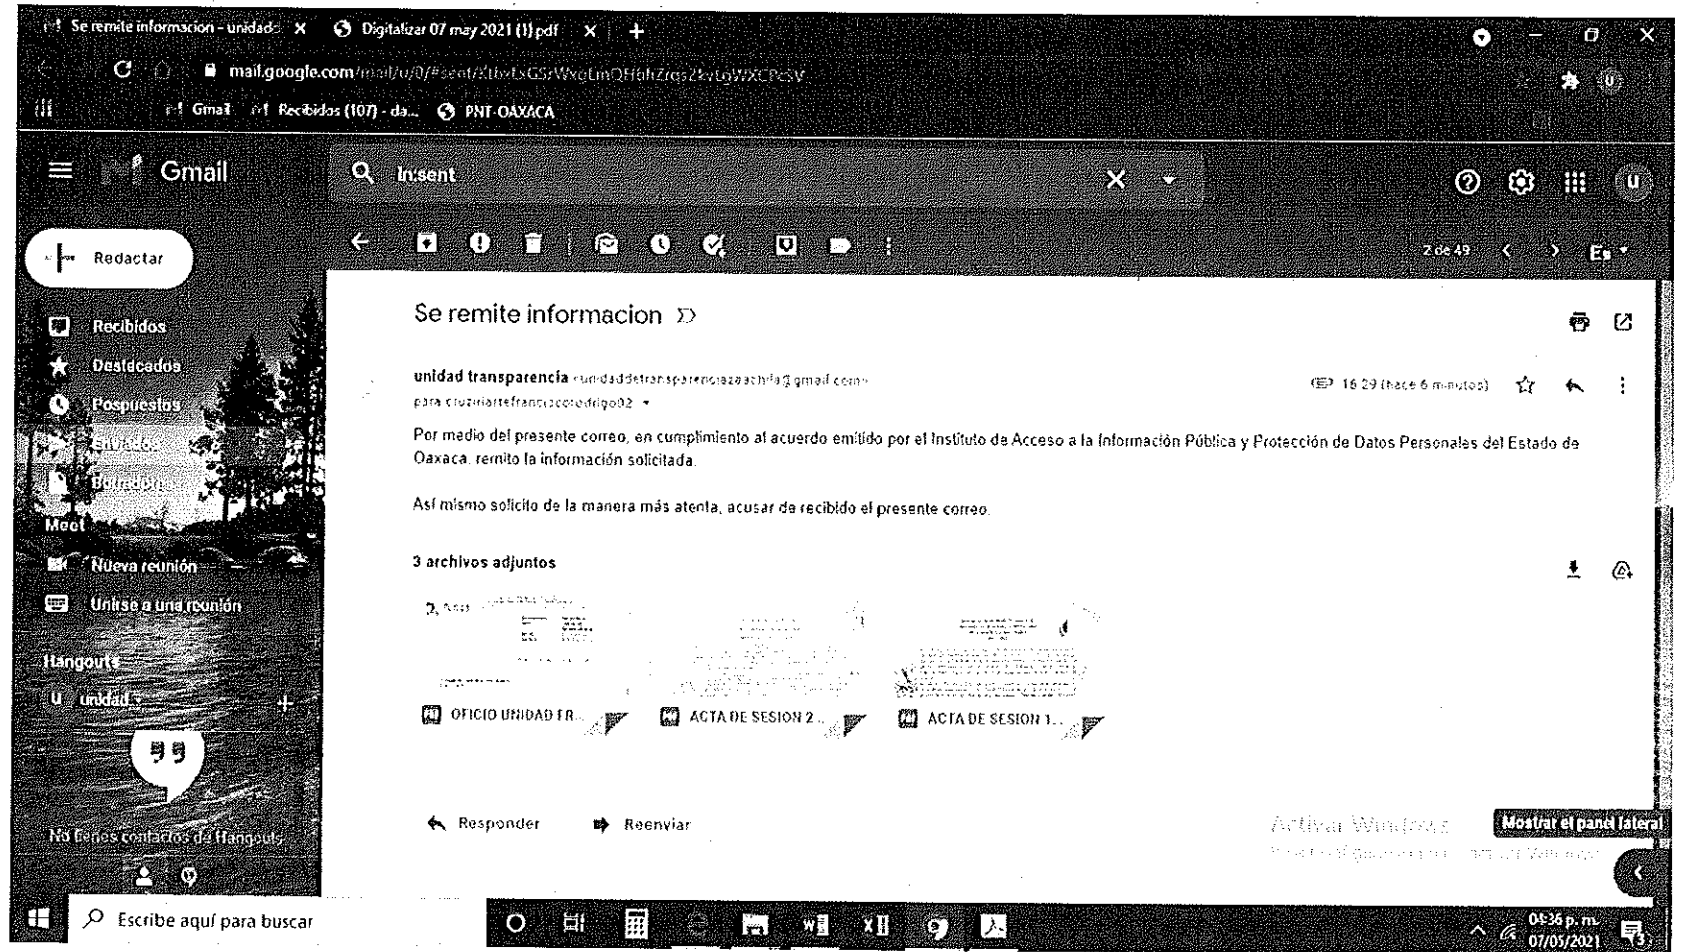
Se remite informacion - unidad X | Digitalizar 07 may 2021 (1).pdf X | +

mail.google.com/mail/u/0/#sent/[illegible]

Gmail | Recibidos (107) - da... | PNT-OAXACA

Gmail

in:sent

Redactar

Recibidos
Destacados
Pospuestos
Enviados
Borradores

Meet
Nueva reunión
Unirse a una reunión

Hangouts
unidad

No tienes contactos de Hangouts

2 de 49

Es

Se remite informacion

unidad transparencia <unidaddetransparencia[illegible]@gmail.com>
para cruzuriartefranciscorodrigo02

16:29 (hace 6 minutos)

Por medio del presente correo, en cumplimiento al acuerdo emitido por el Instituto de Acceso a la Información Pública y Protección de Datos Personales del Estado de Oaxaca, remito la información solicitada.

Así mismo solicito de la manera más atenta, acusar de recibido el presente correo.

3 archivos adjuntos

OFICIO UNIDAD FR...
ACTA DE SESION 2...
ACTA DE SESION 1...

Responder
Reenviar

Activar Windows
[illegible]

Mostrar el panel lateral

Escribe aquí para buscar

04:36 p. m.
07/05/2021